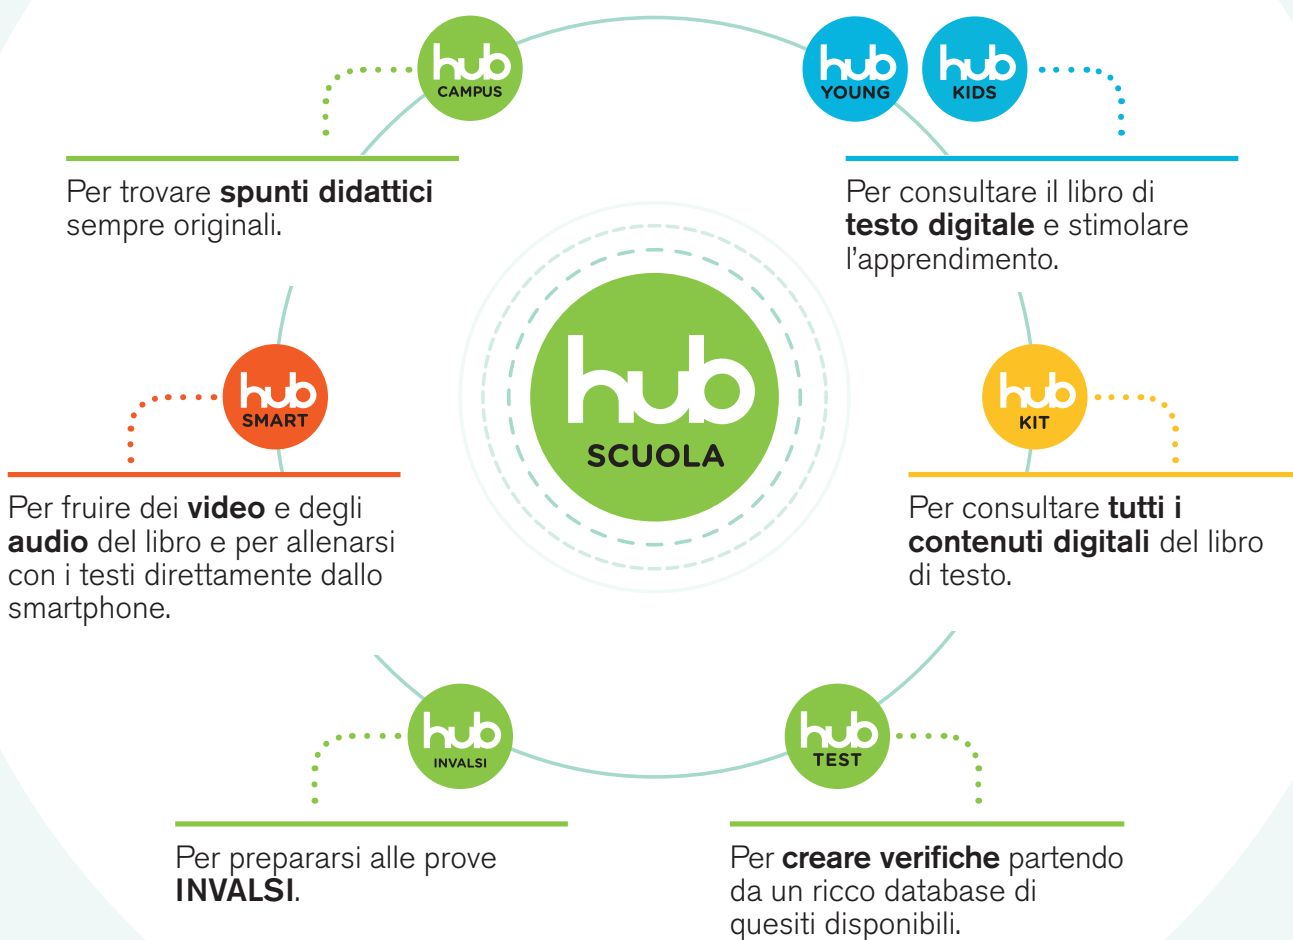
hub CAMPUS

Per trovare **spunti didattici** sempre originali.

hub YOUNG

hub KIDS

Per consultare il libro di **testo digitale** e stimolare l'apprendimento.

hub SCUOLA

hub SMART

Per fruire dei **video** e degli **audio** del libro e per allenarsi con i testi direttamente dallo smartphone.

hub KIT

Per consultare **tutti i contenuti digitali** del libro di testo.

hub INVALSI

Per prepararsi alle prove **INVALSI**.

hub TEST

Per **creare verifiche** partendo da un ricco database di quesiti disponibili.